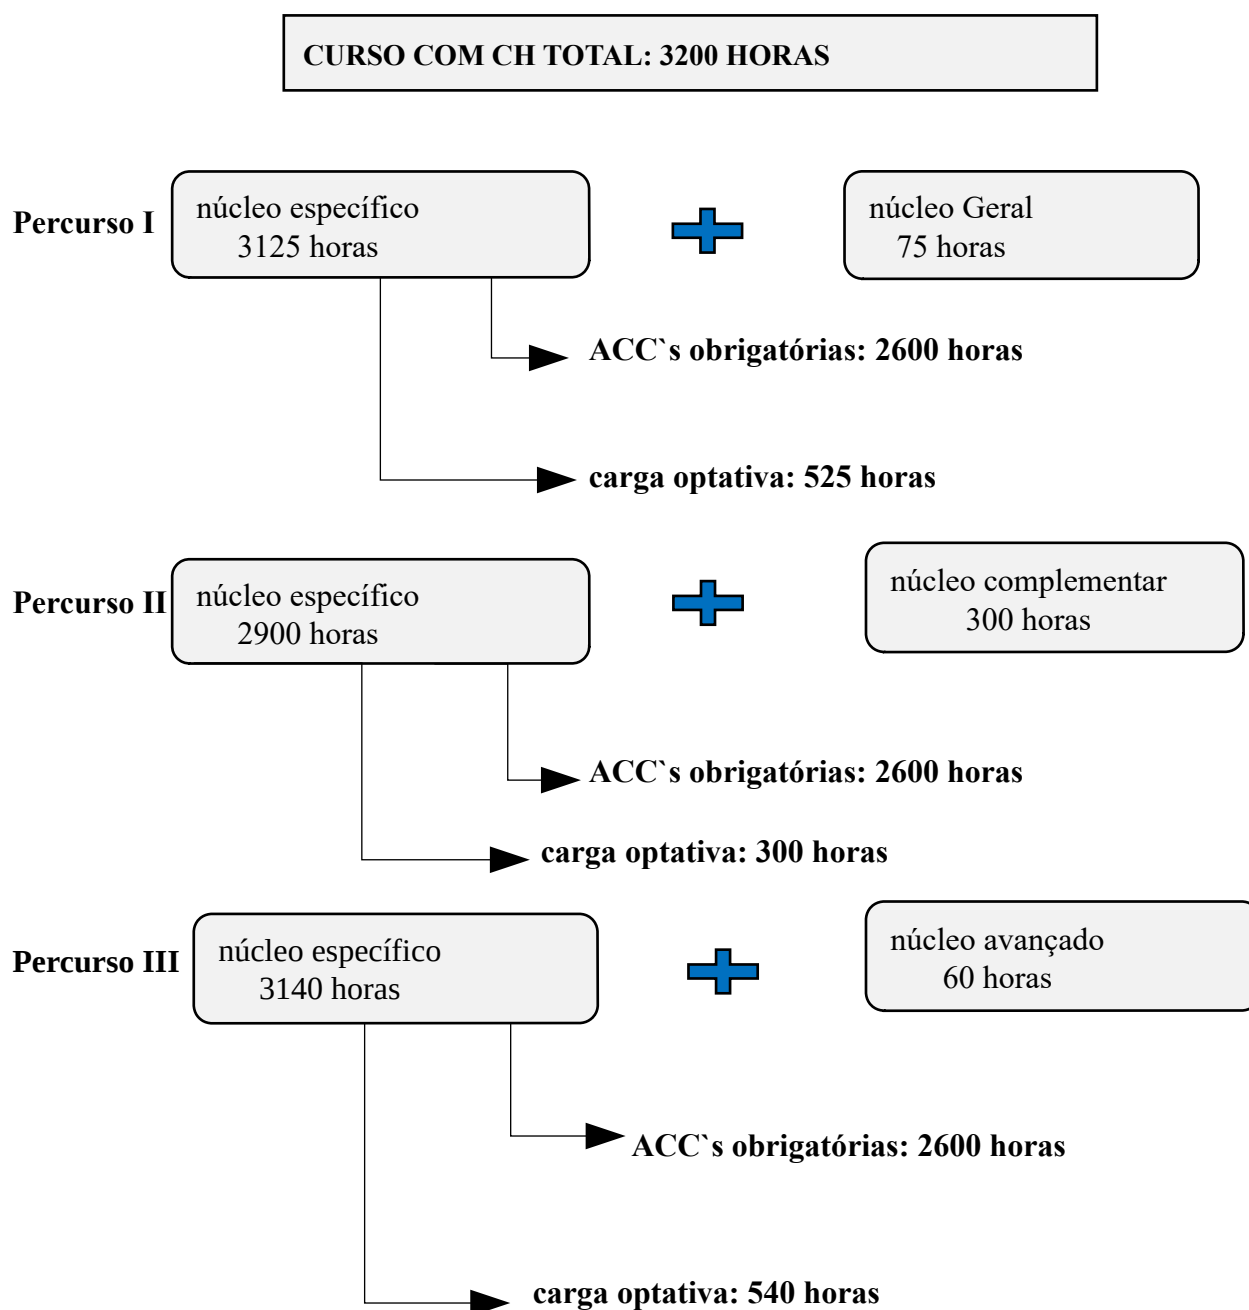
CURSO COM CH TOTAL: 3200 HORAS

Percurso I

núcleo específico
3125 horas

núcleo Geral
75 horas

ACC`s obrigatórias: 2600 horas

carga optativa: 525 horas

Percurso II

núcleo específico
2900 horas

núcleo complementar
300 horas

ACC`s obrigatórias: 2600 horas

carga optativa: 300 horas

Percurso III

núcleo específico
3140 horas

núcleo avançado
60 horas

ACC`s obrigatórias: 2600 horas

carga optativa: 540 horas